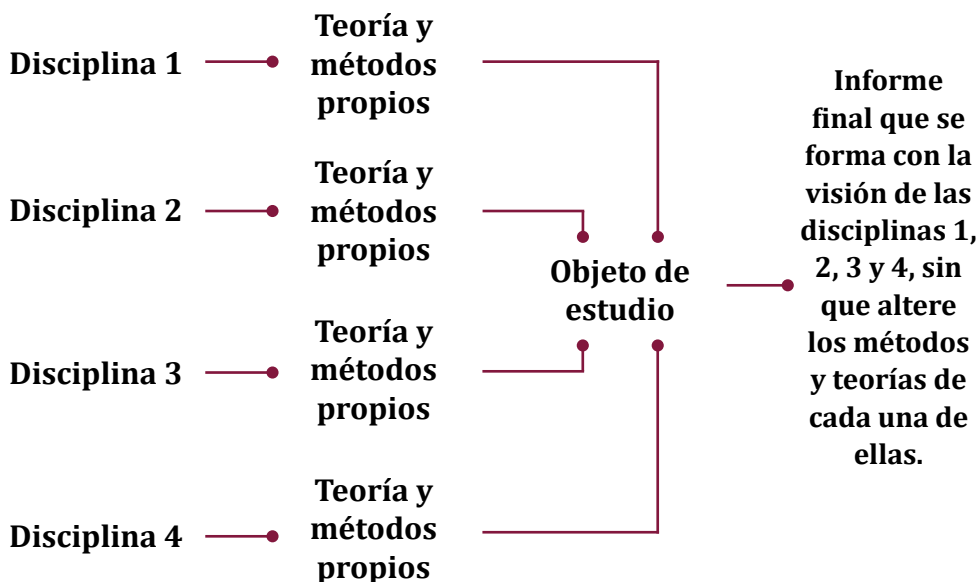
Disciplina 1

Teoría y métodos propios

Disciplina 2

Teoría y métodos propios

Disciplina 3

Teoría y métodos propios

Disciplina 4

Teoría y métodos propios

Objeto de estudio

Informe final que se forma con la visión de las disciplinas 1, 2, 3 y 4, sin que altere los métodos y teorías de cada una de ellas.